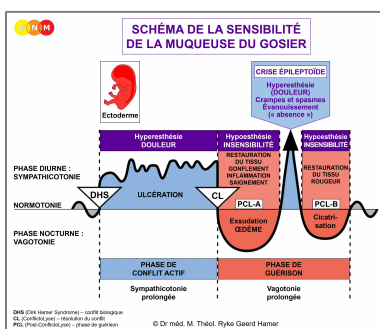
G N M

SCHÉMA DE LA SENSIBILITÉ DE LA MUQUEUSE DU GOSIER

Ectoderme

CRISE ÉPILEPTOÏDE
Hyperesthésie (DOULEUR)
Crampes et spasmes
Évanouissement
(« absence »)

Hyperesthésie
DOULEUR

Hypoesthésie
INSENSIBILITÉ

Hypoesthésie
INSENSIBILITÉ

PHASE DIURNE :
SYMPATHICOTONIE

RESTAURATION DU TISSU
GONFLEMENT
INFLAMMATION
SAIGNEMENT

RESTAURATION DU TISSU
ROUGEUR

DHS

ULCÉRATION

CL

NORMOTONIE

PCL-A

PCL-B

PHASE NOCTURNE :
VAGOTONIE

Exsudation
ŒDÈME

Cicatrisation

PHASE DE
CONFLIT ACTIF

PHASE DE
GUÉRISON

Sympathicotonie
prolongée

Vagotonie
prolongée

DHS (Dirk Hamer Syndrome) – conflit biologique
CL (ConflictoLyse) – résolution du conflit
PCL (Post-ConflictoLyse) – phase de guérison

© Dr méd. M. Théol. Ryke Geerd Hamer